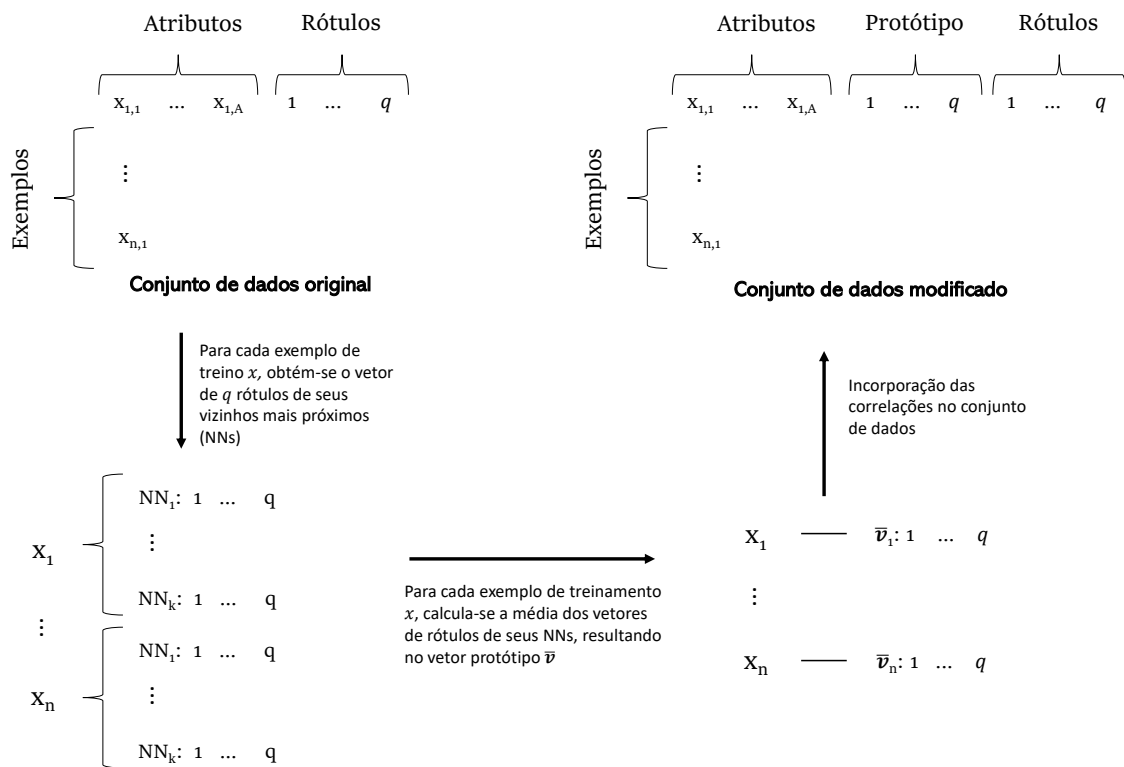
Atributos Rótulos

$x_{1,1}$ … $x_{1,A}$ 1 … $q$

Exemplos

⋮

$x_{n,1}$

Conjunto de dados original

Atributos Protótipo Rótulos

$x_{1,1}$ … $x_{1,A}$ 1 … $q$ 1 … $q$

Exemplos

⋮

$x_{n,1}$

Conjunto de dados modificado

Para cada exemplo de treino $x$, obtém-se o vetor de $q$ rótulos de seus vizinhos mais próximos (NNs)

Incorporação das correlações no conjunto de dados

$x_1$ $NN_1$: 1 … q
⋮
$NN_k$: 1 … q

⋮

$x_n$ $NN_1$: 1 … q
⋮
$NN_k$: 1 … q

Para cada exemplo de treinamento $x$, calcula-se a média dos vetores de rótulos de seus NNs, resultando no vetor protótipo $\bar{v}$

$x_1$ — $\bar{v}_1$: 1 … $q$

⋮

$x_n$ — $\bar{v}_n$: 1 … $q$